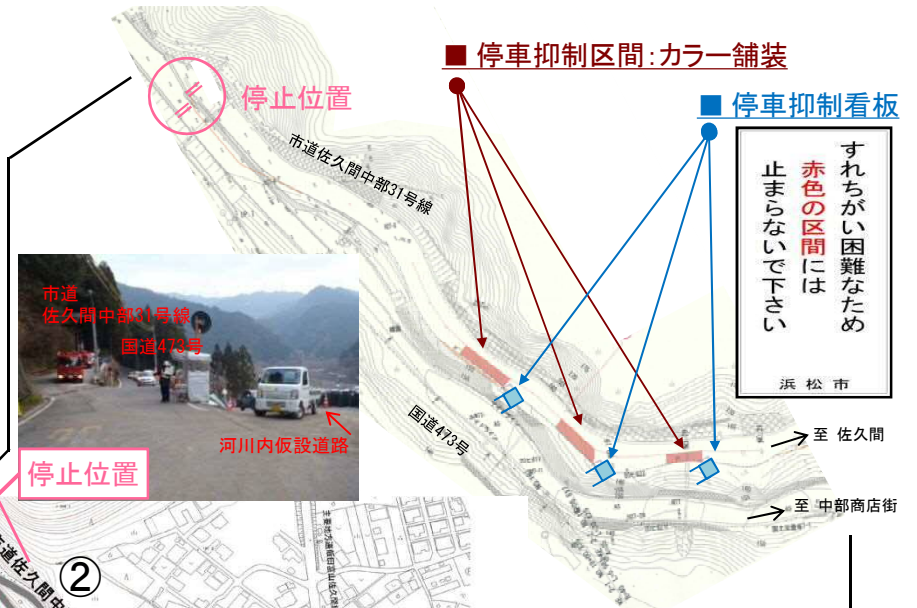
■ 停車抑制区間：カラー舗装

■ 停車抑制看板

停止位置

市道佐久間中部31号線

すれちがい困難なため
赤色の区間には
止まらないで下さい
浜松市

市道
佐久間中部31号線
国道473号

河川内仮設道路

停止位置

国道473号

至 佐久間

至 中部商店街

道佐久間中

②